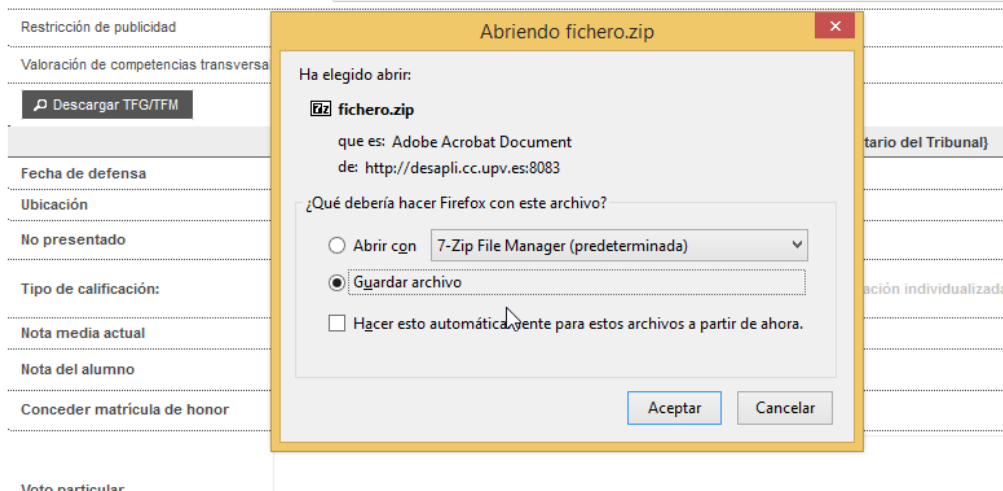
Restricción de publicidad

Valoración de competencias transversa

Descargar TFG/TFM

tario del Tribunal}

Fecha de defensa

Ubicación

No presentado

Tipo de calificación:

ación individualizada

Nota media actual

Nota del alumno

Conceder matrícula de honor

Voto particular

Abriendo fichero.zip

Ha elegido abrir:

fichero.zip

que es: Adobe Acrobat Document

de: http://desapli.cc.upv.es:8083

¿Qué debería hacer Firefox con este archivo?

Abrir con 7-Zip File Manager (predeterminada)

Guardar archivo

Hacer esto automática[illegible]ente para estos archivos a partir de ahora.

Aceptar

Cancelar